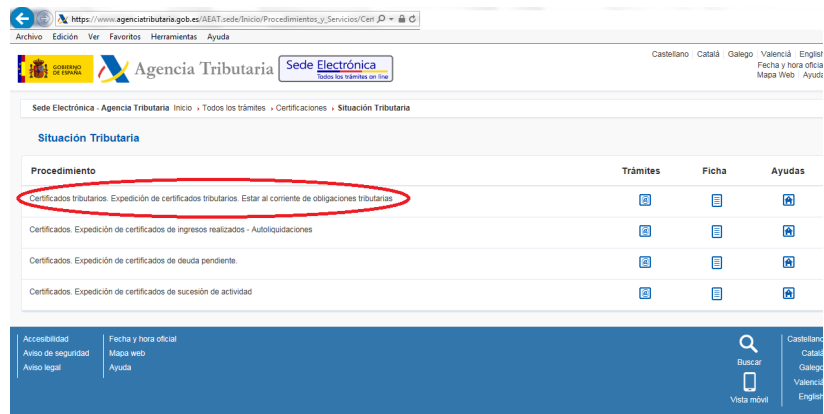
https://www.agenciatributaria.gob.es/AEAT.sede/Inicio/Procedimientos_y_Servicios/Cert

Archivo Edición Ver Favoritos Herramientas Ayuda

GOBIERNO DE ESPAÑA Agencia Tributaria Sede Electrónica Todos los trámites on line

Castellano | Català | Galego | Valencià | English
Fecha y hora oficia
Mapa Web | Ayuda

Sede Electrónica - Agencia Tributaria Inicio › Todos los trámites › Certificaciones › Situación Tributaria

Situación Tributaria

| Procedimiento | Trámites | Ficha | Ayudas |
|---|---|---|---|
| Certificados tributarios. Expedición de certificados tributarios. Estar al corriente de obligaciones tributarias | | | |
| Certificados. Expedición de certificados de ingresos realizados - Autoliquidaciones | | | |
| Certificados. Expedición de certificados de deuda pendiente. | | | |
| Certificados. Expedición de certificados de sucesión de actividad | | | |

Accesibilidad
Aviso de seguridad
Aviso legal

Fecha y hora oficial
Mapa web
Ayuda

Buscar
Vista móvil

Castellano
Català
Galego
Valencià
English